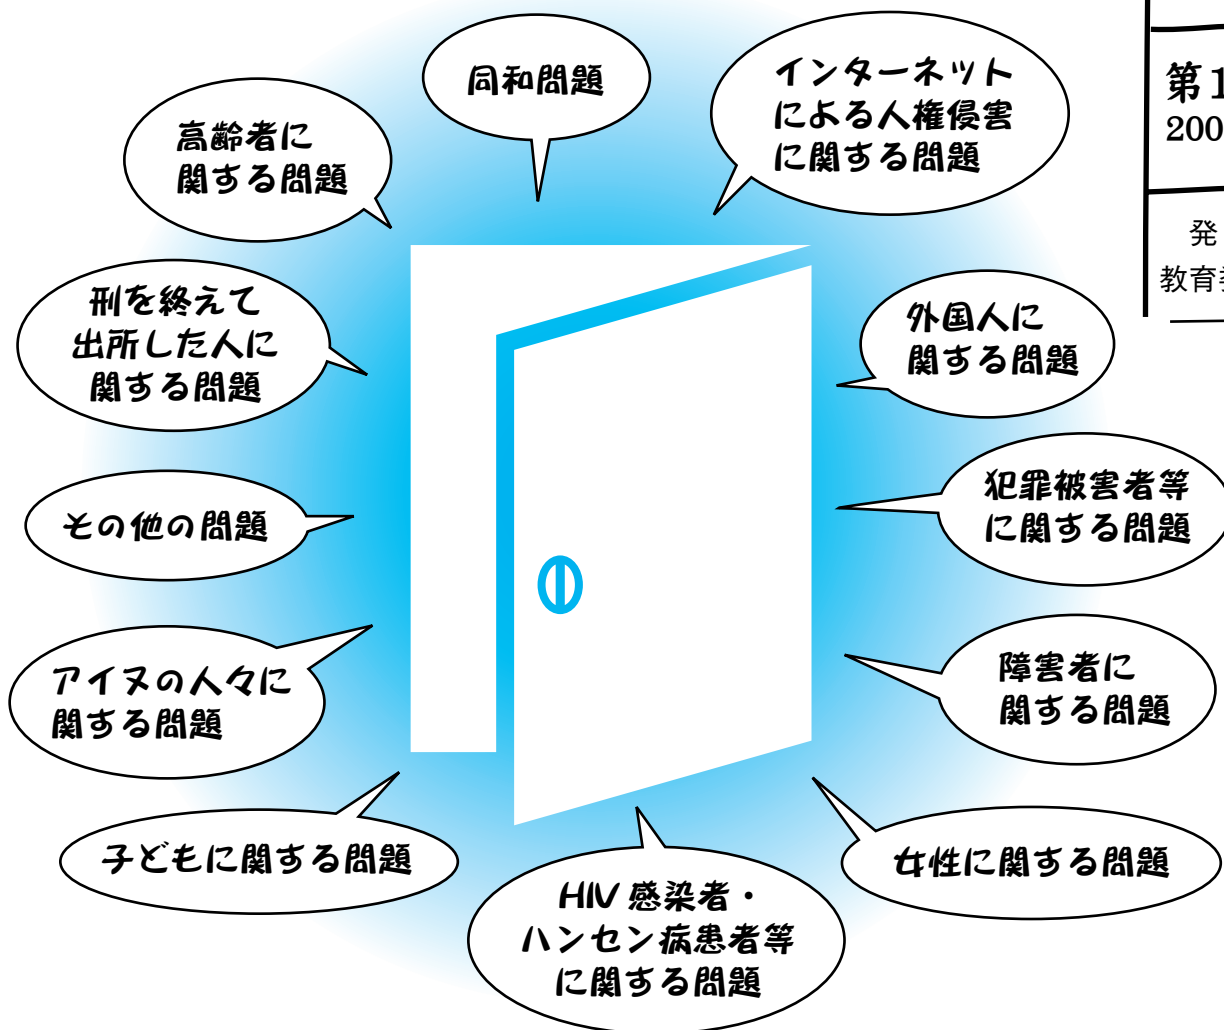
同和問題

インターネットによる人権侵害に関する問題

高齢者に関する問題

第1
200

発
教育

刑を終えて出所した人に関する問題

外国人に関する問題

犯罪被害者等に関する問題

その他の問題

障害者に関する問題

アイヌの人々に関する問題

子どもに関する問題

女性に関する問題

HIV感染者・ハンセン病患者等に関する問題